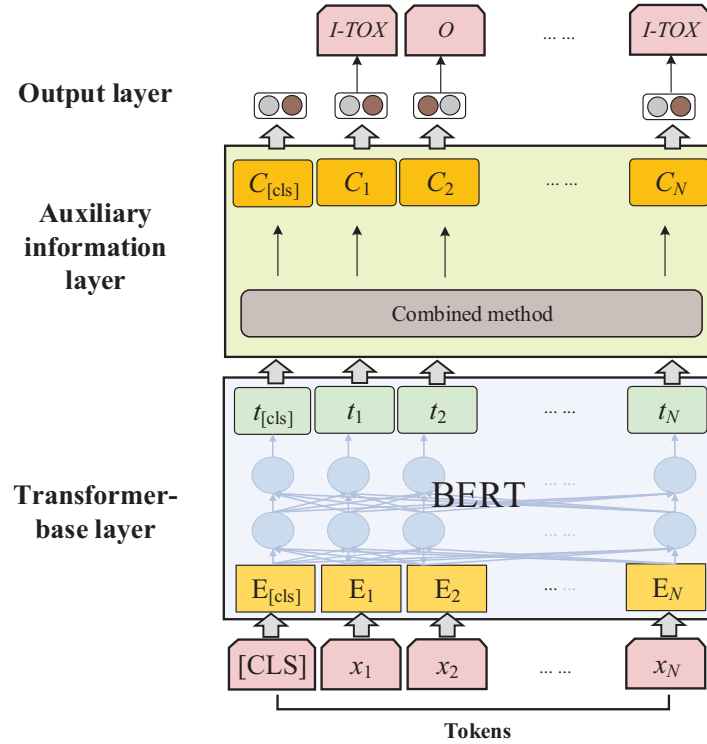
I-TOX

O

... ...

I-TOX

Output layer

Auxiliary information layer

$C_{[cls]}$

$C_1$

$C_2$

... ...

$C_N$

Combined method

Transformer-base layer

$t_{[cls]}$

$t_1$

$t_2$

... ...

$t_N$

BERT

... ...

... ...

$E_{[cls]}$

$E_1$

$E_2$

... ...

$E_N$

[CLS]

$x_1$

$x_2$

... ...

$x_N$

Tokens